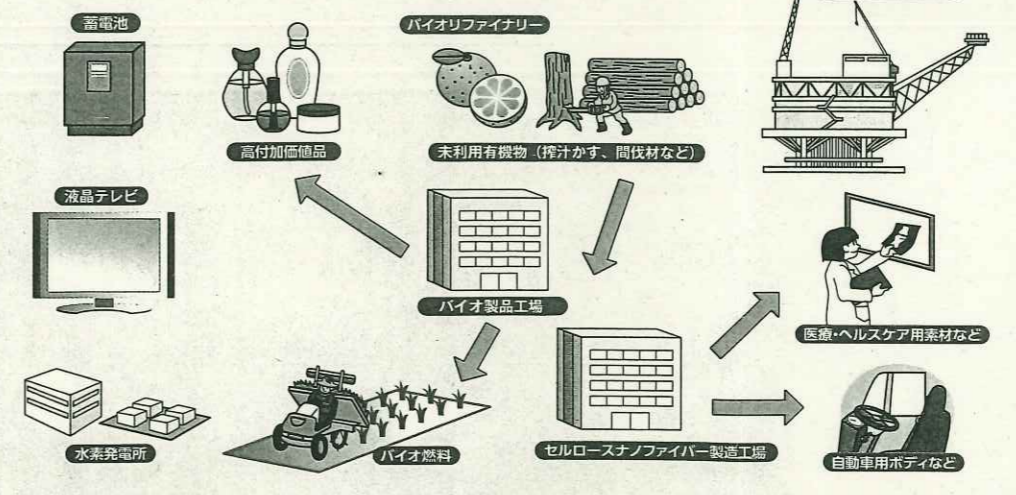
蓄電池

バイオリファイナリー

高付加価値品

未利用有機物（搾汁かす、間伐材など）

液晶テレビ

バイオ製品工場

医療・ヘルスケア用素材など

水素発電所

バイオ燃料

セルロースナノファイバー製造工場

自動車用ボディなど